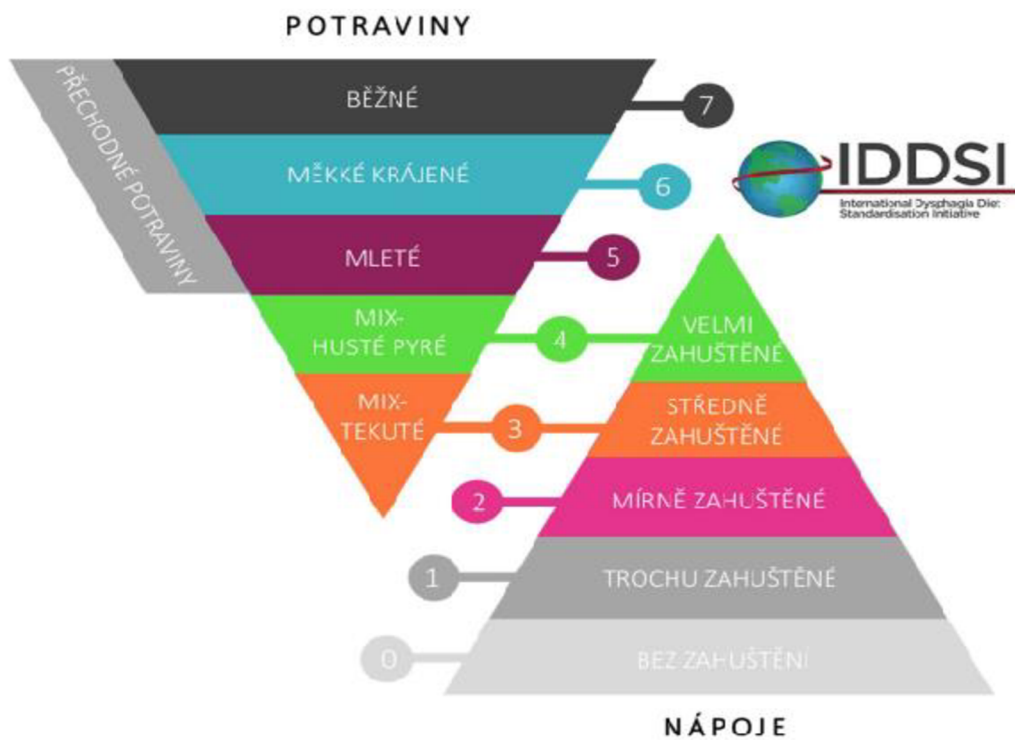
POTRAVINY

PŘECHODNÉ POTRAVINY

BĚŽNÉ
7

MĚKKÉ KRÁJENÉ
6

IDDSI
International Dysphagia Diet Standardisation Initiative

MLETÉ
5

MIX-HUSTÉ PYRÉ
4
VELMI ZAHUŠTĚNÉ

MIX-TEKUTÉ
3
STŘEDNĚ ZAHUŠTĚNÉ

2
MÍRNĚ ZAHUŠTĚNÉ

1
TROCHU ZAHUŠTĚNÉ

0
BEZ ZAHUŠTĚNÍ

NÁPOJE